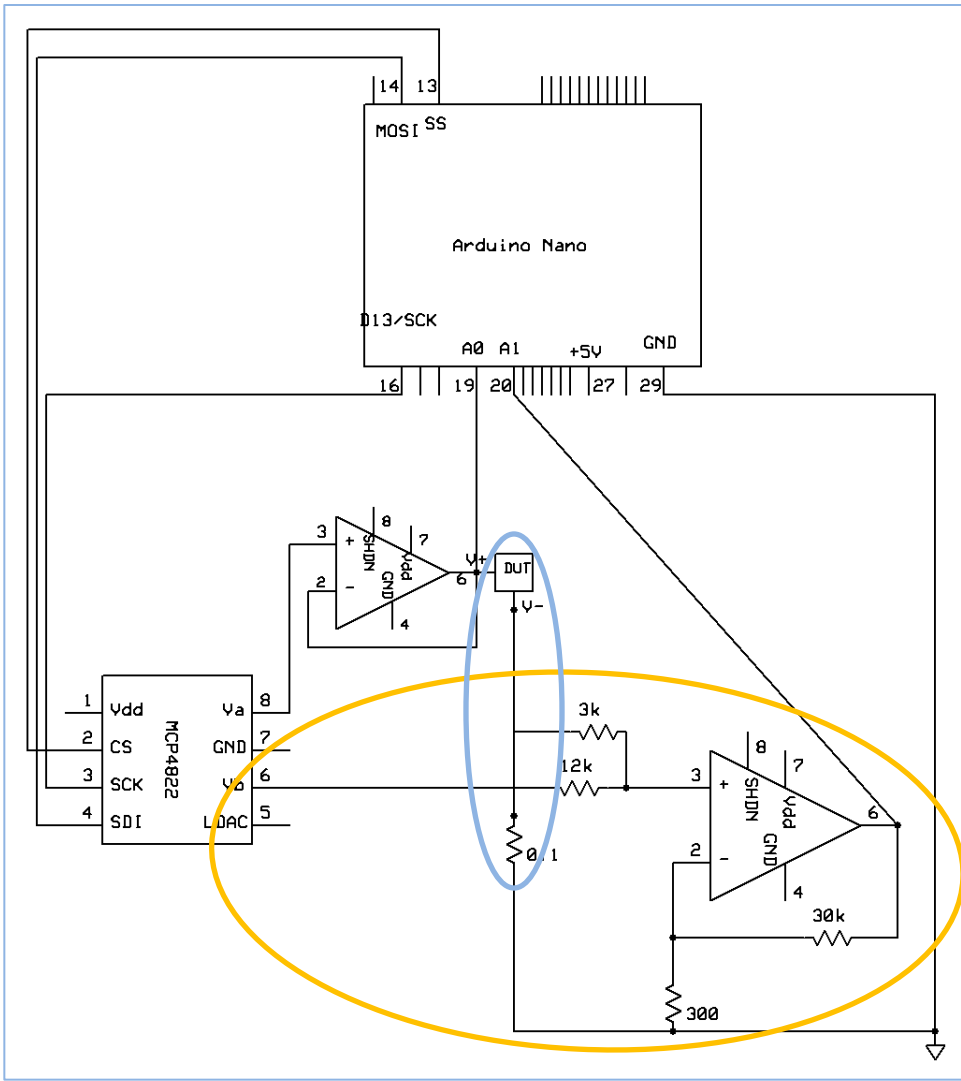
14 13
MOSI SS
Arduino Nano
D13/SCK
A0 A1 +5V GND
16 19 20 27 29
3 + SHDN 8 Vdd 7 GND
2 − 6 4
V+ DUT V−
1 Vdd
2 CS
3 SCK
4 SDI
MCP4822
Va 8
GND 7
Vb 6
LDAC 5
3k
12k
0.1
3 + SHDN 8 Vdd 7 GND
2 − 6 4
30k
300